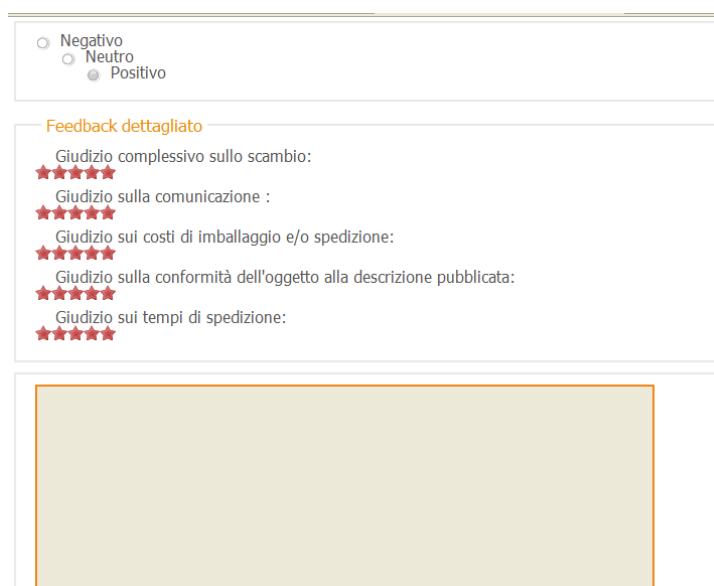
Negativo
Neutro
Positivo

Feedback dettagliato

Giudizio complessivo sullo scambio:

Giudizio sulla comunicazione :

Giudizio sui costi di imballaggio e/o spedizione:

Giudizio sulla conformità dell'oggetto alla descrizione pubblicata:

Giudizio sui tempi di spedizione: